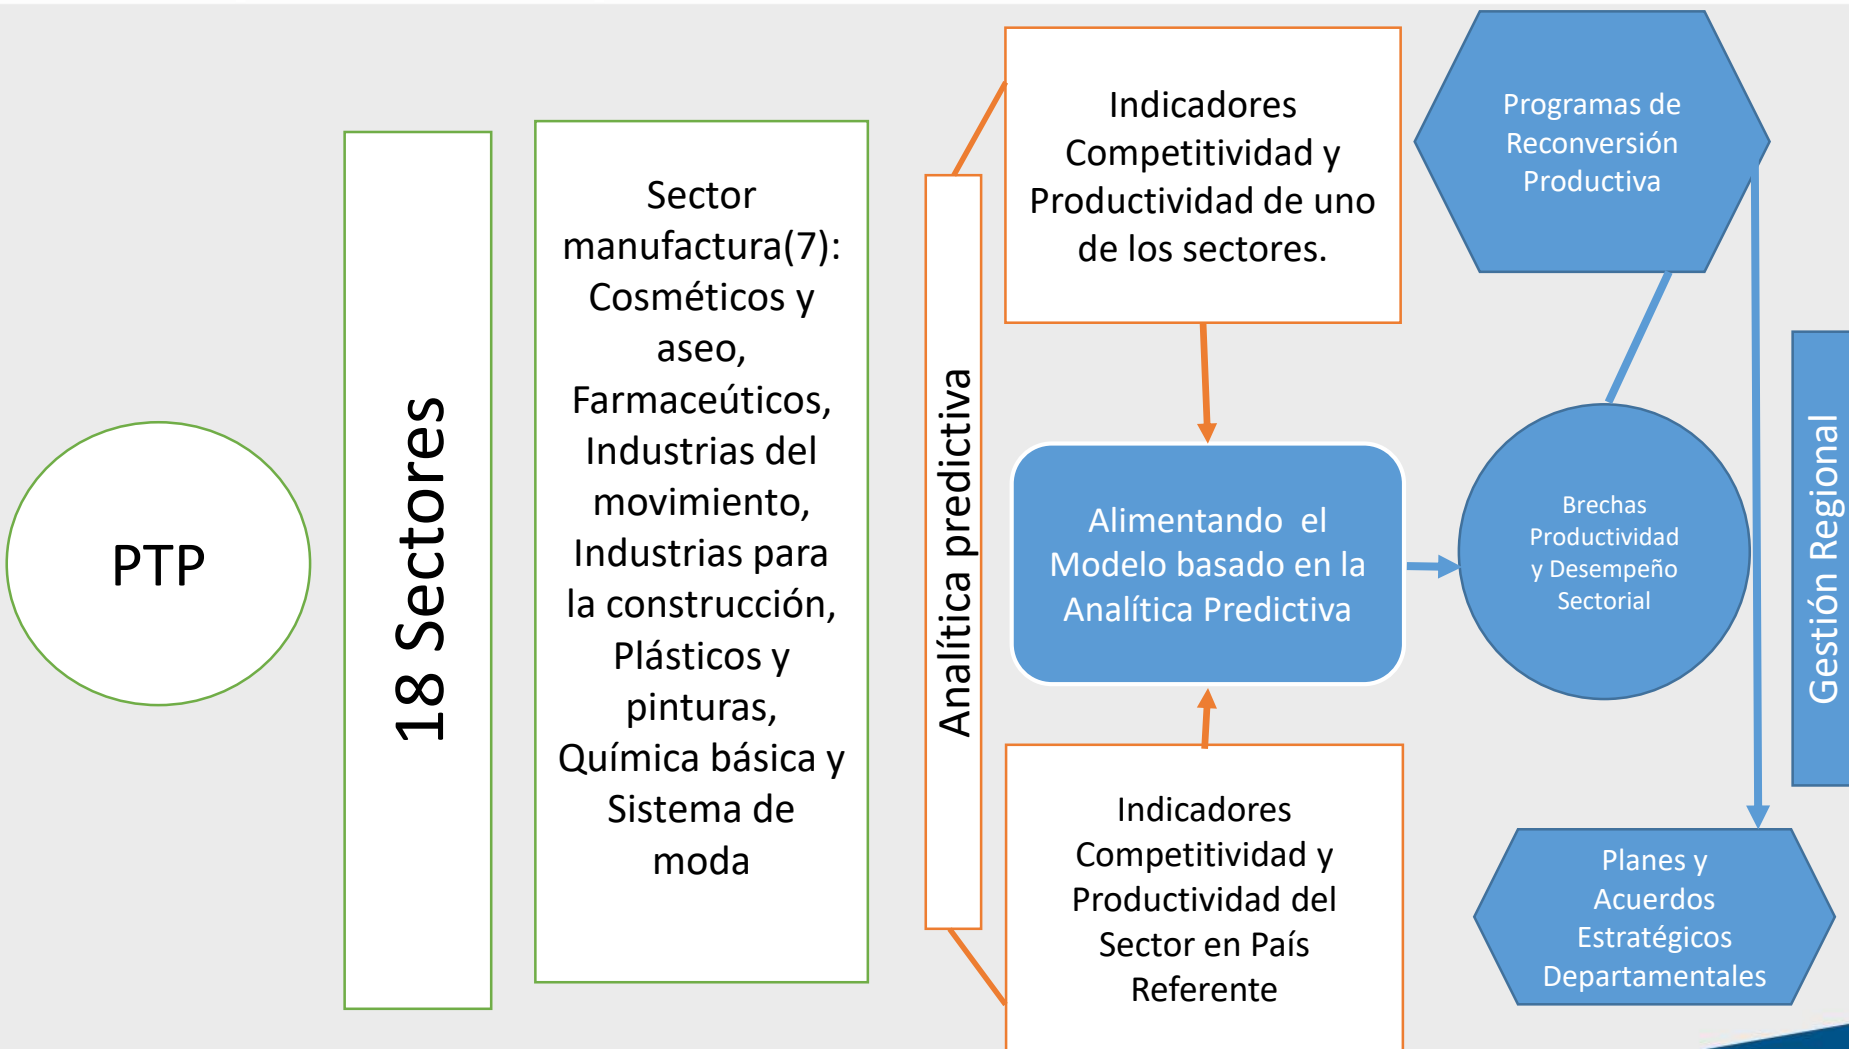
PTP

18 Sectores

Sector manufactura(7): Cosméticos y aseo, Farmaceúticos, Industrias del movimiento, Industrias para la construcción, Plásticos y pinturas, Química básica y Sistema de moda

Analítica predictiva

Indicadores Competitividad y Productividad de uno de los sectores.

Alimentando el Modelo basado en la Analítica Predictiva

Indicadores Competitividad y Productividad del Sector en País Referente

Programas de Reconversión Productiva

Brechas Productividad y Desempeño Sectorial

Gestión Regional

Planes y Acuerdos Estratégicos Departamentales